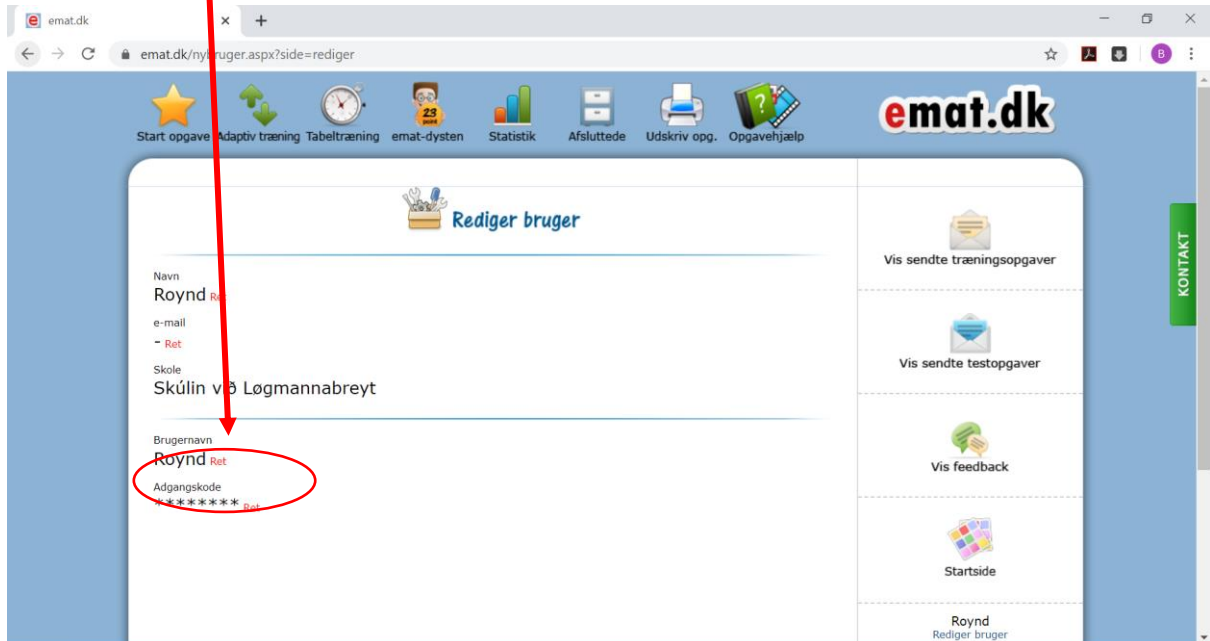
emat.dk ×
+

emat.dk/nybruger.aspx?side=rediger

B

Start opgave Adaptiv træning Tabeltræning emat-dysten Statistik Afsluttede Udskriv opg. Opgavehjælp

23 point

emat.dk

Rediger bruger

Navn
Roynd Ret

e-mail
- Ret

Skole
Skúlin við Løgmannabreyt

Brugernavn
Roynd Ret

Adgangskode
******** Ret

Vis sendte træningsopgaver

Vis sendte testopgaver

Vis feedback

Startside

Roynd
Rediger bruger

KONTAKT